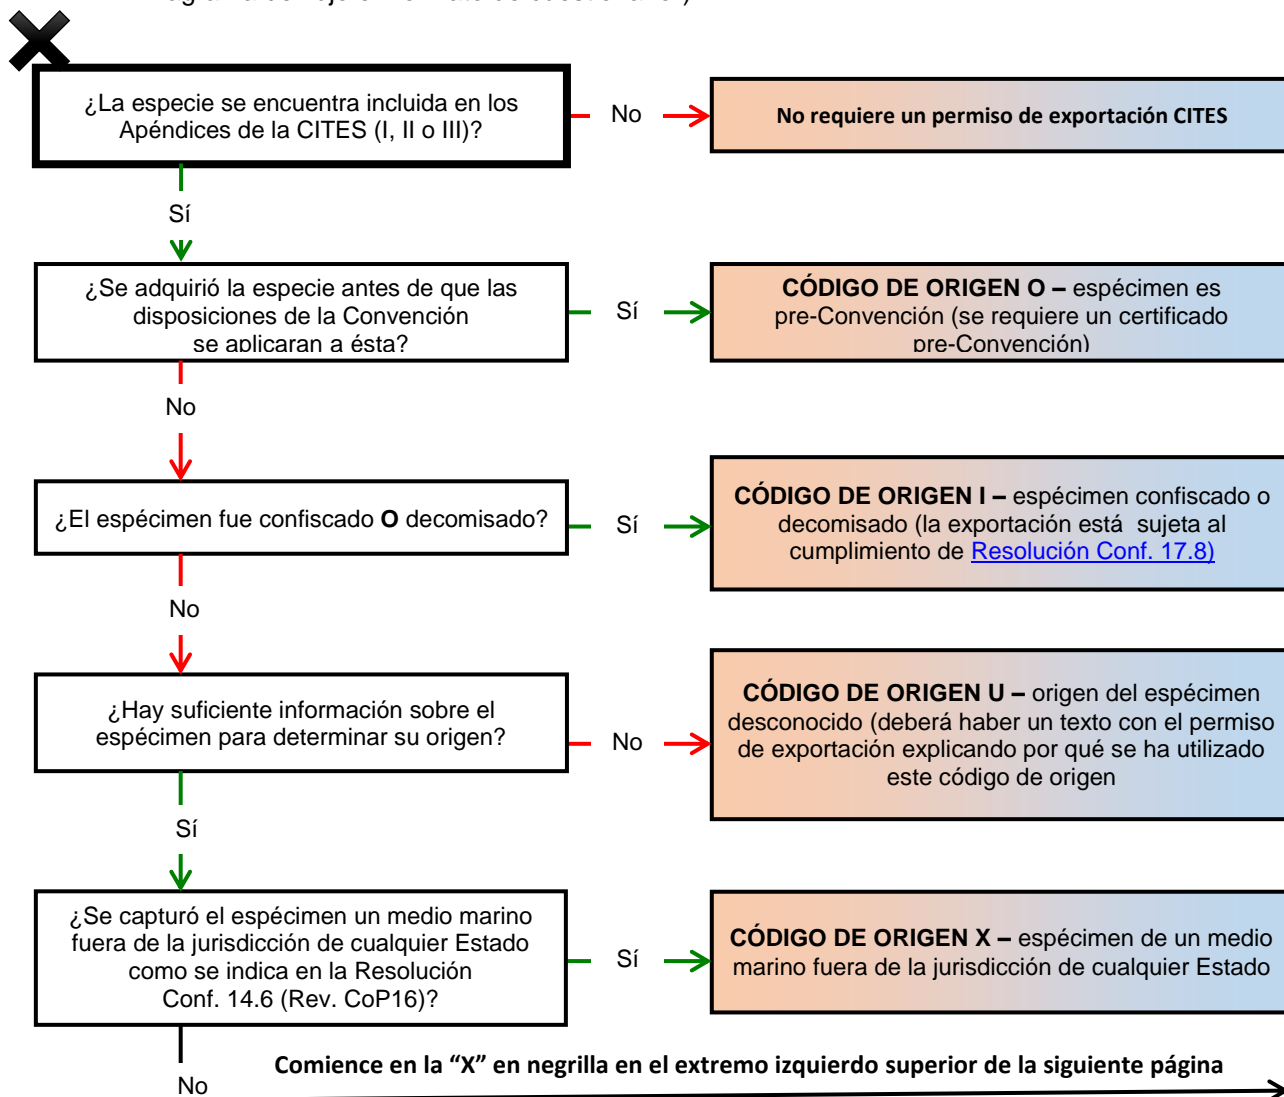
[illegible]

¿La especie se encuentra incluida en los Apéndices de la CITES (I, II o III)?

No

No requiere un permiso de exportación CITES

Sí

¿Se adquirió la especie antes de que las disposiciones de la Convención se aplicaran a ésta?

Sí

**CÓDIGO DE ORIGEN O –** espécimen es pre-Convención (se requiere un certificado pre-Convención)

No

¿El espécimen fue confiscado **O** decomisado?

Sí

**CÓDIGO DE ORIGEN I –** espécimen confiscado o decomisado (la exportación está sujeta al cumplimiento de Resolución Conf. 17.8)

No

¿Hay suficiente información sobre el espécimen para determinar su origen?

No

**CÓDIGO DE ORIGEN U –** origen del espécimen desconocido (deberá haber un texto con el permiso de exportación explicando por qué se ha utilizado este código de origen

Sí

¿Se capturó el espécimen un medio marino fuera de la jurisdicción de cualquier Estado como se indica en la Resolución Conf. 14.6 (Rev. CoP16)?

Sí

**CÓDIGO DE ORIGEN X –** espécimen de un medio marino fuera de la jurisdicción de cualquier Estado

No

**Comience en la "X" en negrilla en el extremo izquierdo superior de la siguiente página**